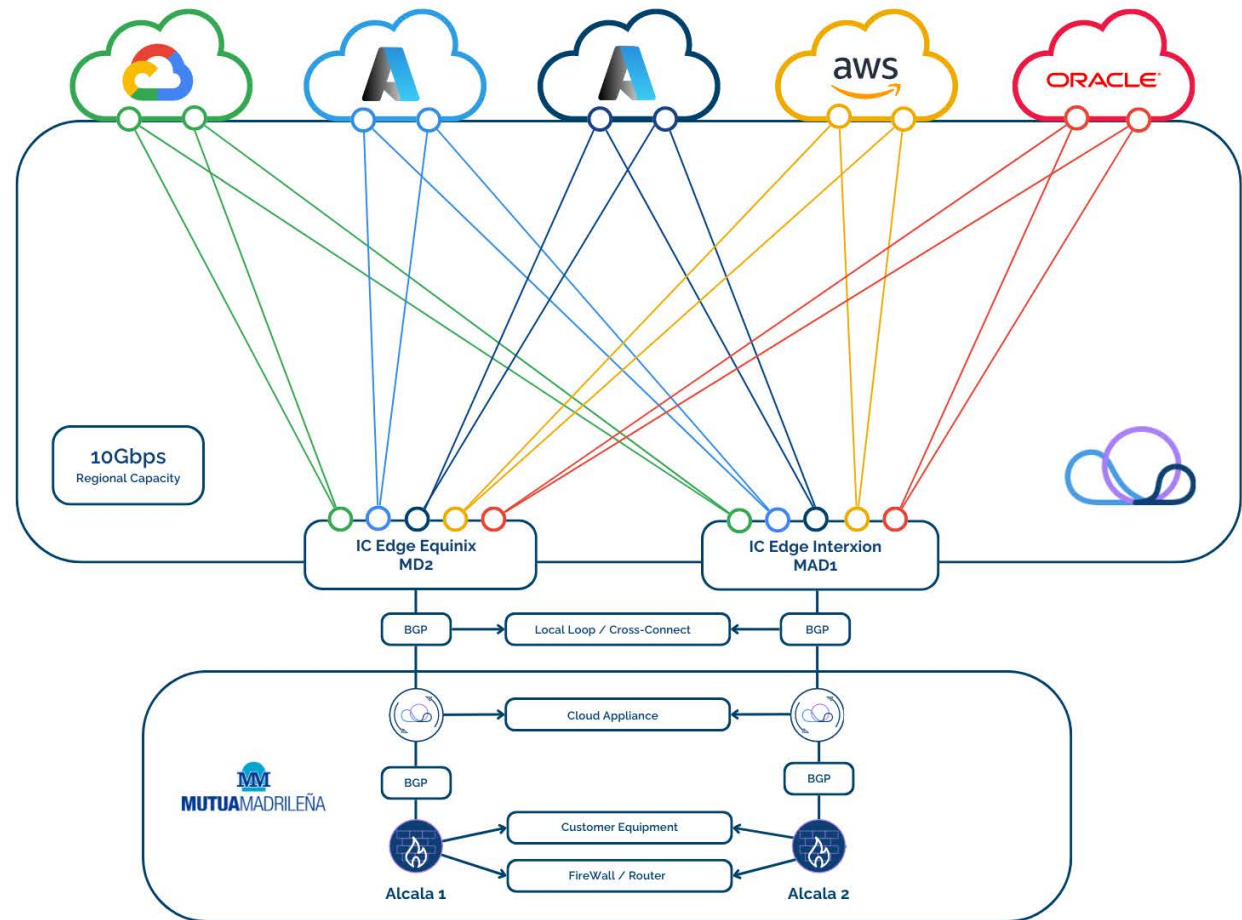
aws

ORACLE

10Gbps
Regional Capacity

IC Edge Equinix
MD2

IC Edge Interxion
MAD1

BGP

Local Loop / Cross-Connect

BGP

Cloud Appliance

MM
MUTUAMADRILEÑA

BGP

BGP

Customer Equipment

FireWall / Router

Alcala 1

Alcala 2